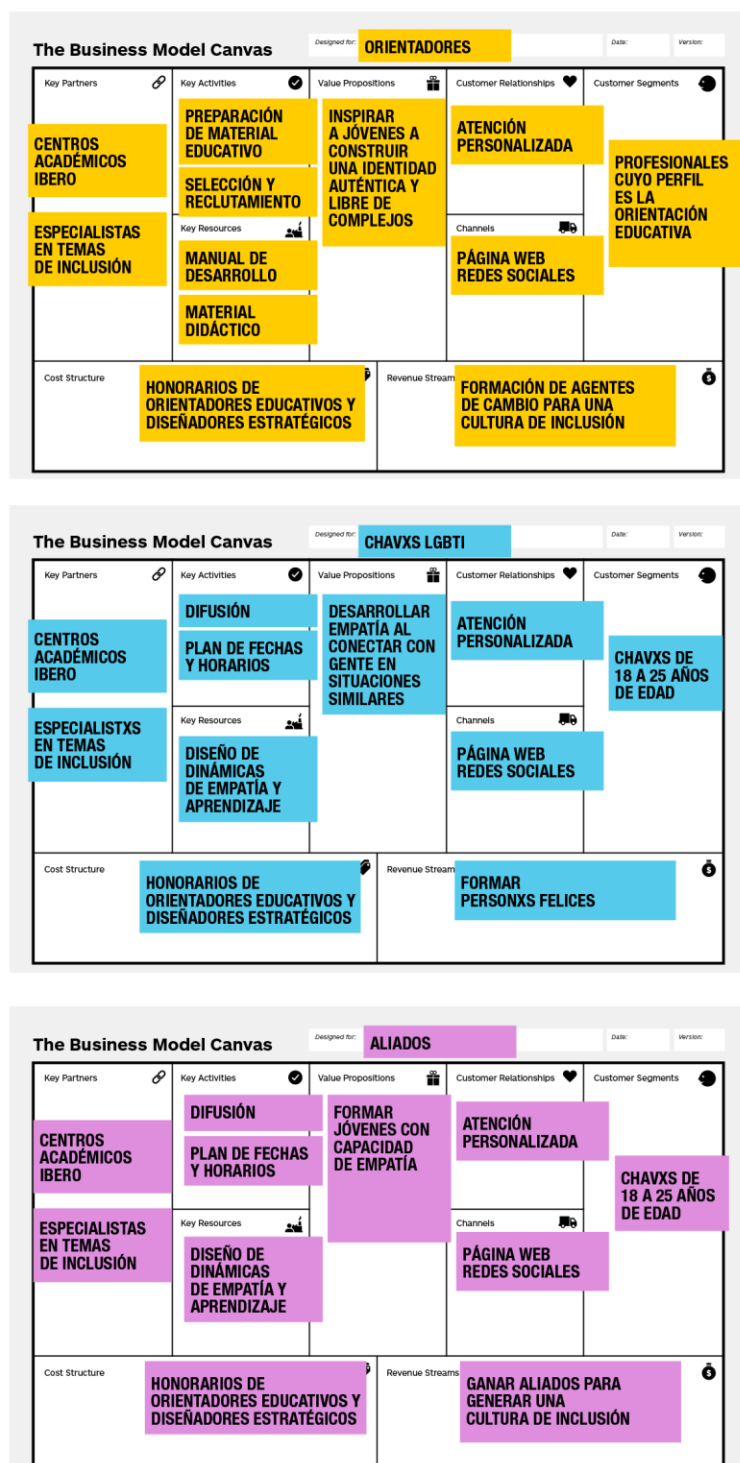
The Business Model Canvas

Designed for: ORIENTADORES

Date:

Version:

Key Partners

CENTROS ACADÉMICOS IBERO

ESPECIALISTAS EN TEMAS DE INCLUSIÓN

Key Activities

PREPARACIÓN DE MATERIAL EDUCATIVO

SELECCIÓN Y RECLUTAMIENTO

Key Resources

MANUAL DE DESARROLLO

MATERIAL DIDÁCTICO

Value Propositions

INSPIRAR A JÓVENES A CONSTRUIR UNA IDENTIDAD AUTÉNTICA Y LIBRE DE COMPLEJOS

Customer Relationships

ATENCIÓN PERSONALIZADA

Channels

PÁGINA WEB REDES SOCIALES

Customer Segments

PROFESIONALES CUYO PERFIL ES LA ORIENTACIÓN EDUCATIVA

Cost Structure

HONORARIOS DE ORIENTADORES EDUCATIVOS Y DISEÑADORES ESTRATÉGICOS

Revenue Stream

FORMACIÓN DE AGENTES DE CAMBIO PARA UNA CULTURA DE INCLUSIÓN

The Business Model Canvas

Designed for: CHAVXS LGBTI

Date:

Version:

Key Partners

CENTROS ACADÉMICOS IBERO

ESPECIALISTXS EN TEMAS DE INCLUSIÓN

Key Activities

DIFUSIÓN

PLAN DE FECHAS Y HORARIOS

Key Resources

DISEÑO DE DINÁMICAS DE EMPATÍA Y APRENDIZAJE

Value Propositions

DESARROLLAR EMPATÍA AL CONECTAR CON GENTE EN SITUACIONES SIMILARES

Customer Relationships

ATENCIÓN PERSONALIZADA

Channels

PÁGINA WEB REDES SOCIALES

Customer Segments

CHAVXS DE 18 A 25 AÑOS DE EDAD

Cost Structure

HONORARIOS DE ORIENTADORES EDUCATIVOS Y DISEÑADORES ESTRATÉGICOS

Revenue Stream

FORMAR PERSONXS FELICES

The Business Model Canvas

Designed for: ALIADOS

Date:

Version:

Key Partners

CENTROS ACADÉMICOS IBERO

ESPECIALISTAS EN TEMAS DE INCLUSIÓN

Key Activities

DIFUSIÓN

PLAN DE FECHAS Y HORARIOS

Key Resources

DISEÑO DE DINÁMICAS DE EMPATÍA Y APRENDIZAJE

Value Propositions

FORMAR JÓVENES CON CAPACIDAD DE EMPATÍA

Customer Relationships

ATENCIÓN PERSONALIZADA

Channels

PÁGINA WEB REDES SOCIALES

Customer Segments

CHAVXS DE 18 A 25 AÑOS DE EDAD

Cost Structure

HONORARIOS DE ORIENTADORES EDUCATIVOS Y DISEÑADORES ESTRATÉGICOS

Revenue Streams

GANAR ALIADOS PARA GENERAR UNA CULTURA DE INCLUSIÓN